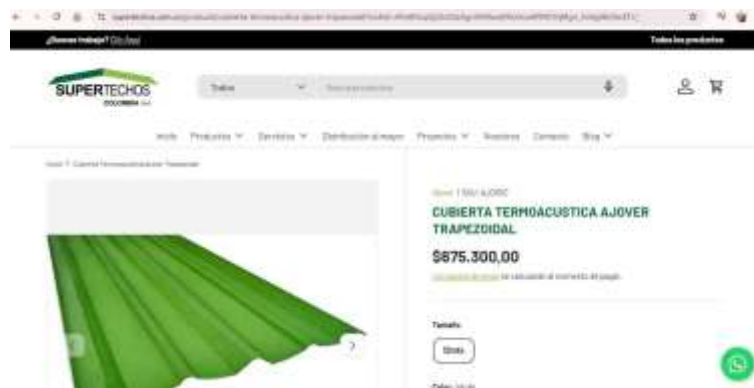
¿Buscas trabajo? Clic Aquí

Todos los productos

SUPERTECHOS COLOMBIA

Todos

Inicio Productos Servicios Distribución al mayor Proyectos Nosotros Contacto Blog

Inicio / Cubierta Termoacústica Ajover Trapezoidal

Nuevo | SKU: AJ0830

CUBIERTA TERMOACUSTICA AJOVER TRAPEZOIDAL

$875.300,00

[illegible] se calcularán al momento de pagar.

Tamaño

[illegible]

Color: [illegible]